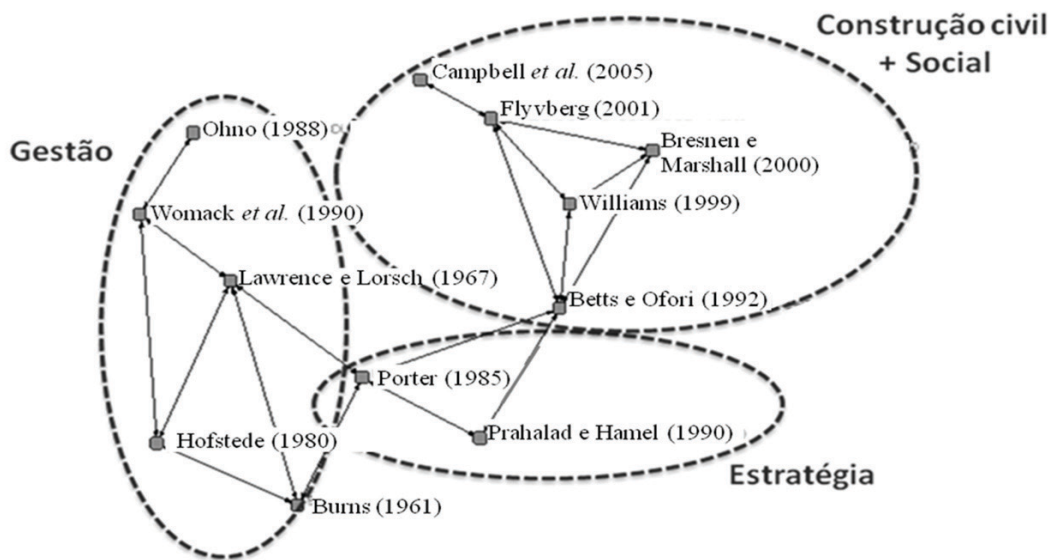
Construção civil + Social

Campbell *et al.* (2005)

Flyvberg (2001)

Gestão

Ohno (1988)

Bresnen e Marshall (2000)

Womack *et al.* (1990)

Williams (1999)

Lawrence e Lorsch (1967)

Betts e Ofori (1992)

Porter (1985)

Hofstede (1980)

Prahalad e Hamel (1990)

Estratégia

Burns (1961)